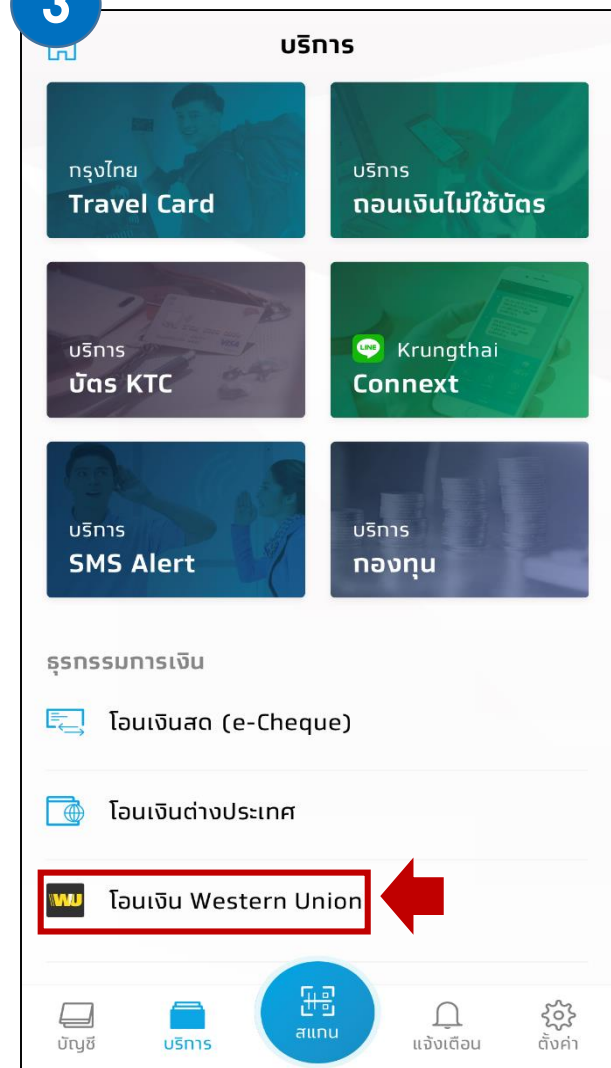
3

บริการ

กรุงไทย
Travel Card

บริการ
ถอนเงินไม่ใช้บัตร

บริการ
บัตร KTC

LINE Krungthai
Connext

บริการ
SMS Alert

บริการ
กองทุน

ธุรกรรมการเงิน

โอนเงินสด (e-Cheque)

โอนเงินต่างประเทศ

WU โอนเงิน Western Union

บัญชี
บริการ
สแกน
แจ้งเตือน
ตั้งค่า